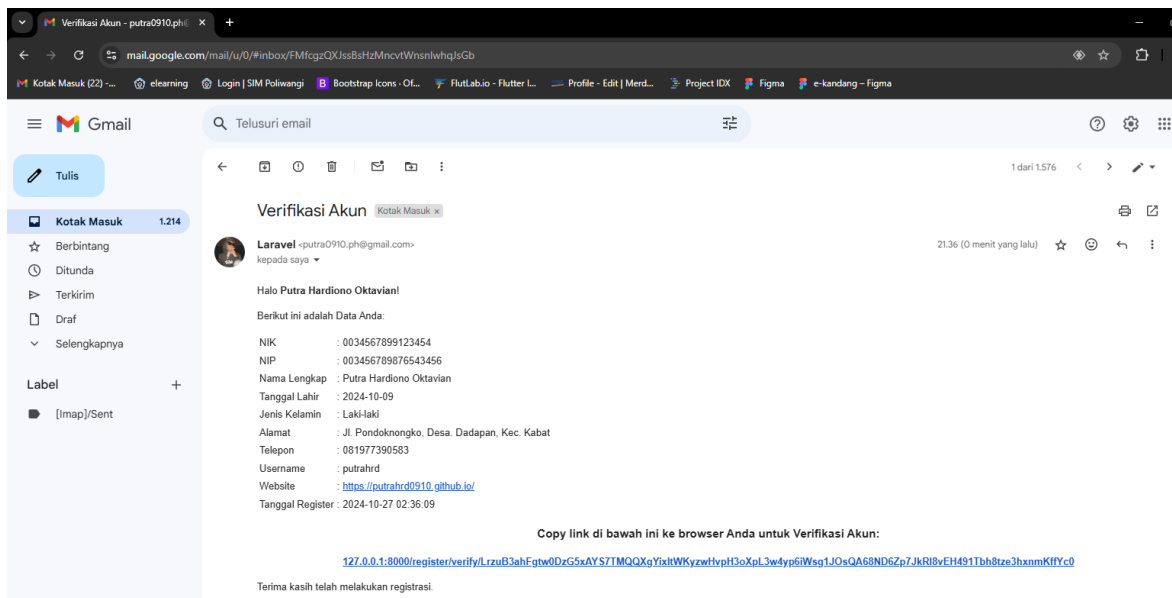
Verifikasi Akun - putra0910.ph@ ×  +

mail.google.com/mail/u/0/#inbox/FMfcgzQXJssBsHzMncvtWnsnlwhqJsGb

Kotak Masuk (22) -...  elearning  Login | SIM Poliwangi  Bootstrap Icons · Of...  FlutLab.io - Flutter I...  Profile - Edit | Merd...  Project IDX  Figma  e-kandang – Figma

Gmail

Telusuri email

Tulis

Kotak Masuk 1.214
Berbintang
Ditunda
Terkirim
Draf
Selengkapnya

Label +
[Imap]/Sent

1 dari 1.576

Verifikasi Akun Kotak Masuk ×

Laravel <putra0910.ph@gmail.com>
kepada saya

21.36 (0 menit yang lalu)

Halo **Putra Hardiono Oktavian**!

Berikut ini adalah Data Anda:

| | |
|---|---|
| NIK | : 0034567899123454 |
| NIP | : 003456789876543456 |
| Nama Lengkap | : Putra Hardiono Oktavian |
| Tanggal Lahir | : 2024-10-09 |
| Jenis Kelamin | : Laki-laki |
| Alamat | : Jl. Pondoknongko, Desa. Dadapan, Kec. Kabat |
| Telepon | : 081977390583 |
| Username | : putrahrd |
| Website | : https://putrahrd0910.github.io/ |
| Tanggal Register | : 2024-10-27 02:36:09 |

**Copy link di bawah ini ke browser Anda untuk Verifikasi Akun:**

127.0.0.1:8000/register/verify/LrzuB3ahFgtw0DzG5xAYS7TMQQXgYixltWKyzwHvpH3oXpL3w4yp6iWsg1JOsQA68ND6Zp7JkRl8vEH491Tbh8tze3hxnmKffYc0

Terima kasih telah melakukan registrasi.